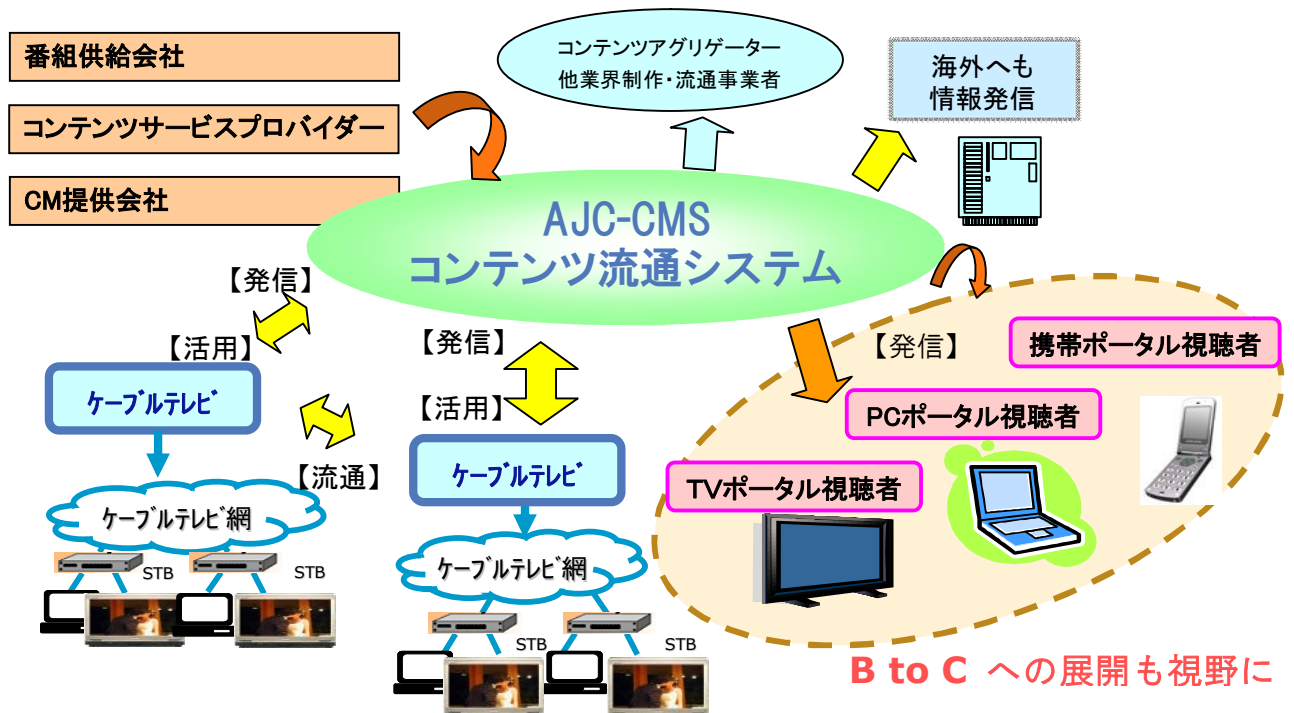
番組供給会社

コンテンツサービスプロバイダー

CM提供会社

コンテンツアグリゲーター
他業界制作・流通事業者

海外へも
情報発信

AJC-CMS
コンテンツ流通システム

【発信】

【活用】

【発信】

【活用】

【流通】

ケーブルテレビ

ケーブルテレビ網

STB

STB

ケーブルテレビ

ケーブルテレビ網

STB

STB

【発信】

携帯ポータル視聴者

PCポータル視聴者

TVポータル視聴者

B to C への展開も視野に